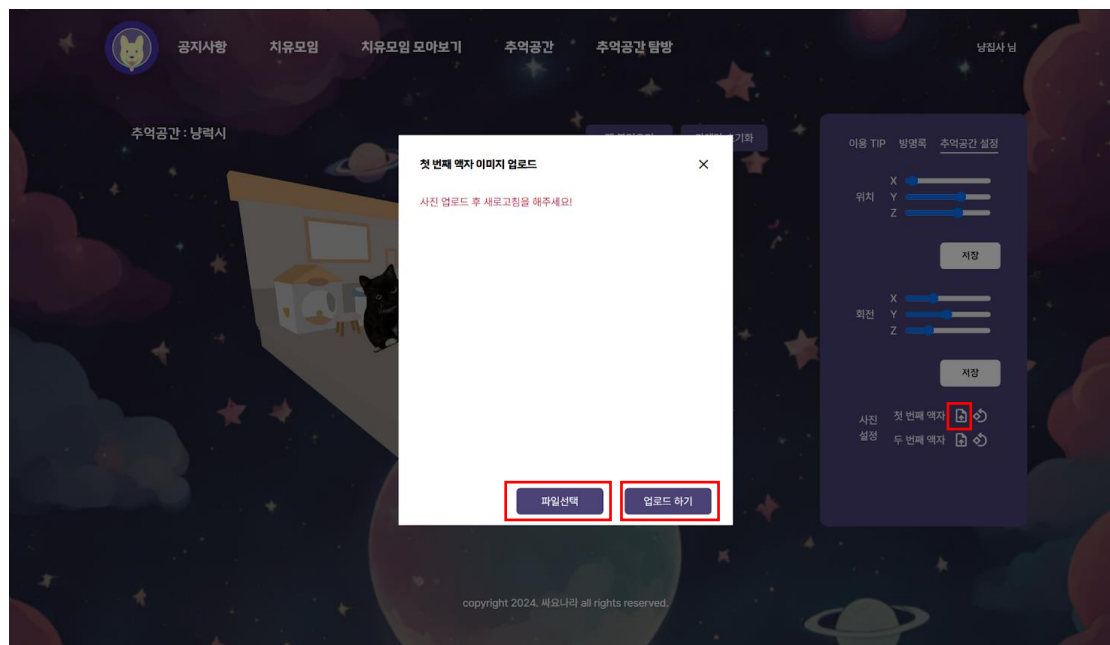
공지사항 치유모임 치유모임 모아보기 추억공간 추억공간 탐방

냥집사 님

추억공간 : 냥력시

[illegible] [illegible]기화

첫 번째 액자 이미지 업로드

×

사진 업로드 후 새로고침을 해주세요!

파일선택

업로드 하기

이용 TIP 방명록 추억공간 설정

위치
X
Y
Z

저장

회전
X
Y
Z

저장

사진 설정
첫 번째 액자
두 번째 액자

copyright 2024. 싸요나라 all rights reserved.